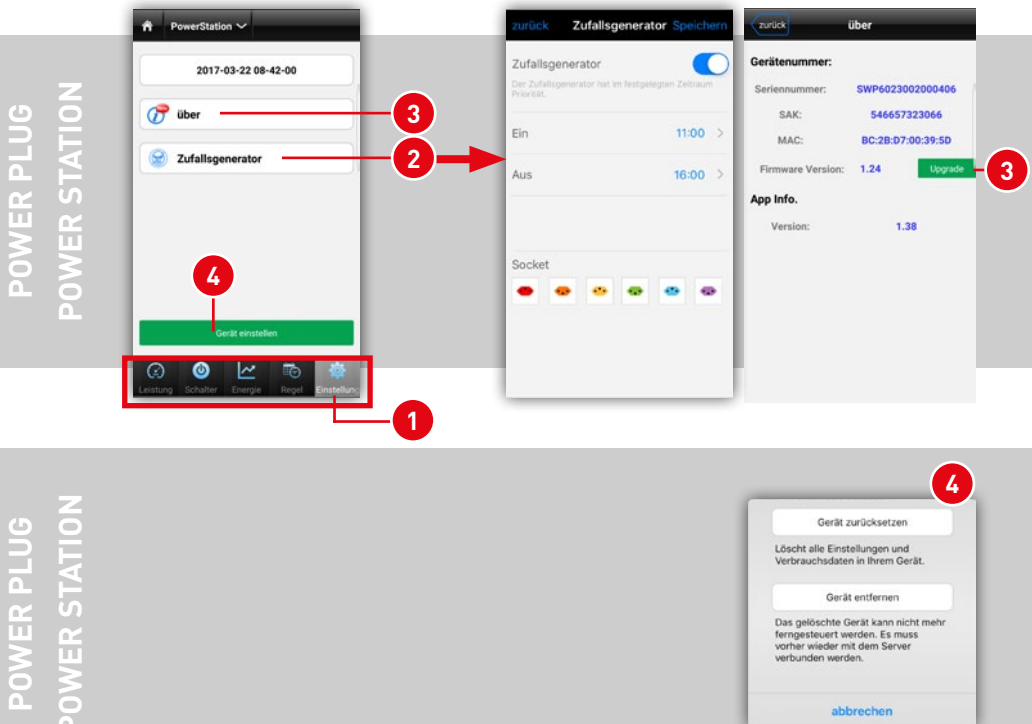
POWER PLUG
POWER STATION

PowerStation

2017-03-22 08-42-00

über

Zufallsgenerator

Gerät einstellen

Leistung Schalter Energie Regel Einstellun

3
2
4
1

zurück Zufallsgenerator Speichern

Zufallsgenerator

Der Zufallsgenerator hat im festgelegten Zeitraum Priorität.

Ein 11:00

Aus 16:00

Socket

zurück über

Gerätenummer:

Seriennummer: SWP6023002000406

SAK: 546657323066

MAC: BC:2B:D7:00:39:5D

Firmware Version: 1.24 Upgrade

3

App Info.

Version: 1.38

POWER PLUG
POWER STATION

4

Gerät zurücksetzen

Löscht alle Einstellungen und Verbrauchsdaten in Ihrem Gerät.

Gerät entfernen

Das gelöschte Gerät kann nicht mehr ferngesteuert werden. Es muss vorher wieder mit dem Server verbunden werden.

abbrechen